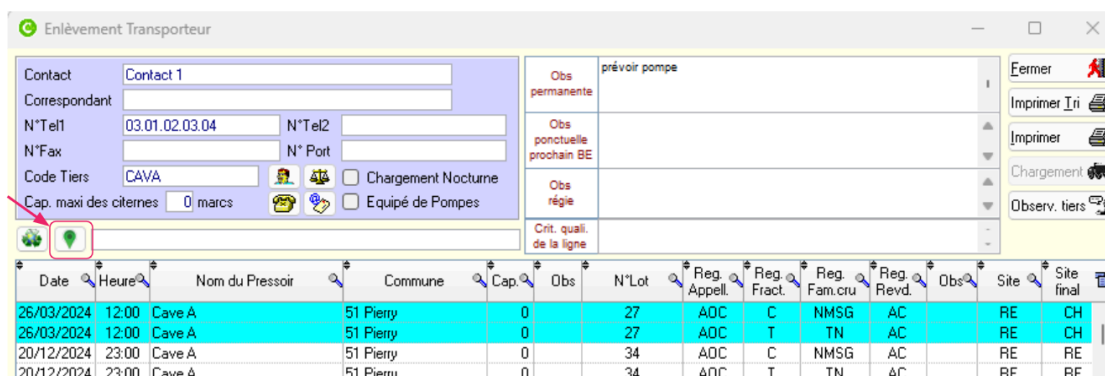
Enlèvement Transporteur

Contact: Contact 1
Correspondant
N°Tel1: 03.01.02.03.04
N°Tel2
N°Fax
N° Port
Code Tiers: CAVA
Chargement Nocturne
Cap. maxi des citernes: 0 marcs
Equipé de Pompes

Obs permanente: prévoir pompe
Obs ponctuelle prochain BE
Obs régie
Crit. quali. de la ligne

Fermer
Imprimer Tri
Imprimer
Chargement
Observ. tiers

| Date | Heure | Nom du Pressoir | Commune | Cap. | Obs | N°Lot | Reg. Appell. | Reg. Fract. | Reg. Fam.cru | Reg. Revd. | Obs | Site | Site final |
|---|---|---|---|---|---|---|---|---|---|---|---|---|---|
| 26/03/2024 | 12:00 | Cave A | 51 Pierry | 0 | | 27 | AOC | C | NMSG | AC | | RE | CH |
| 26/03/2024 | 12:00 | Cave A | 51 Pierry | 0 | | 27 | AOC | T | TN | AC | | RE | CH |
| 20/12/2024 | 23:00 | Cave A | 51 Pierry | 0 | | 34 | AOC | C | NMSG | AC | | RE | RE |
| 20/12/2024 | 23:00 | Cave A | 51 Pierry | 0 | | 34 | AOC | T | TN | AC | | RE | RE |